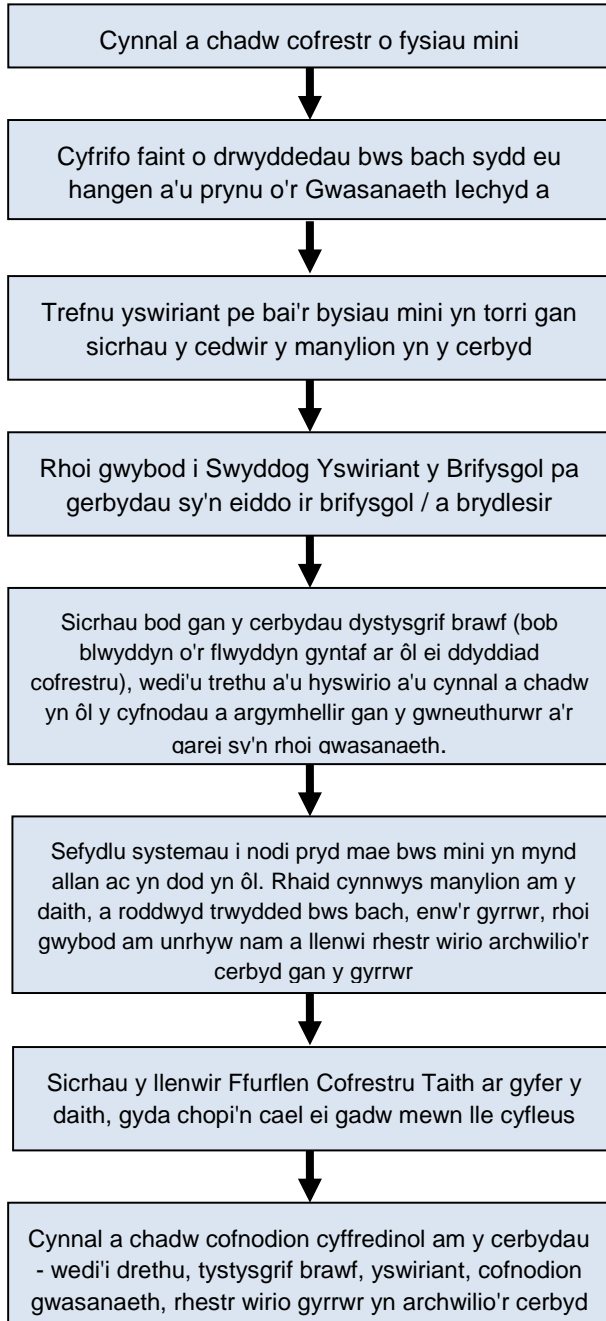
Cynnal a chadw cofrestr o fysiau mini

Cyfrifo faint o drwyddedau bws bach sydd eu hangen a'u prynu o'r Gwasanaeth Iechyd a

Trefnu yswiriant pe bai'r bysiau mini yn torri gan sicrhau y cedwir y manylion yn y cerbyd

Rhoi gwybod i Swyddog Yswiriant y Brifysgol pa gerbydau sy'n eiddo ir brifysgol / a brydlesir

Sicrhau bod gan y cerbydau dystysgrif brawf (bob blwyddyn o'r flwyddyn gyntaf ar ôl ei ddyddiad cofrestru), wedi'u trethu a'u hyswirio a'u cynnal a chadw yn ôl y cyfnodau a argymhellir gan y gwneuthurwr a'r garej sy'n rhoi gwasanaeth.

Sefydlu systemau i nodi pryd mae bws mini yn mynd allan ac yn dod yn ôl. Rhaid cynnwys manylion am y daith, a roddwyd trwydded bws bach, enw'r gyrrwr, rhoi gwybod am unrhyw nam a llenwi rhestr wirio archwilio'r cerbyd gan y gyrrwr

Sicrhau y llenwir Ffurflen Cofrestru Taith ar gyfer y daith, gyda chopi'n cael ei gadw mewn lle cyfleus

Cynnal a chadw cofnodion cyffredinol am y cerbydau - wedi'i drethu, tystysgrif brawf, yswiriant, cofnodion gwasanaeth, rhestr wirio gyrrwr yn archwilio'r cerbyd